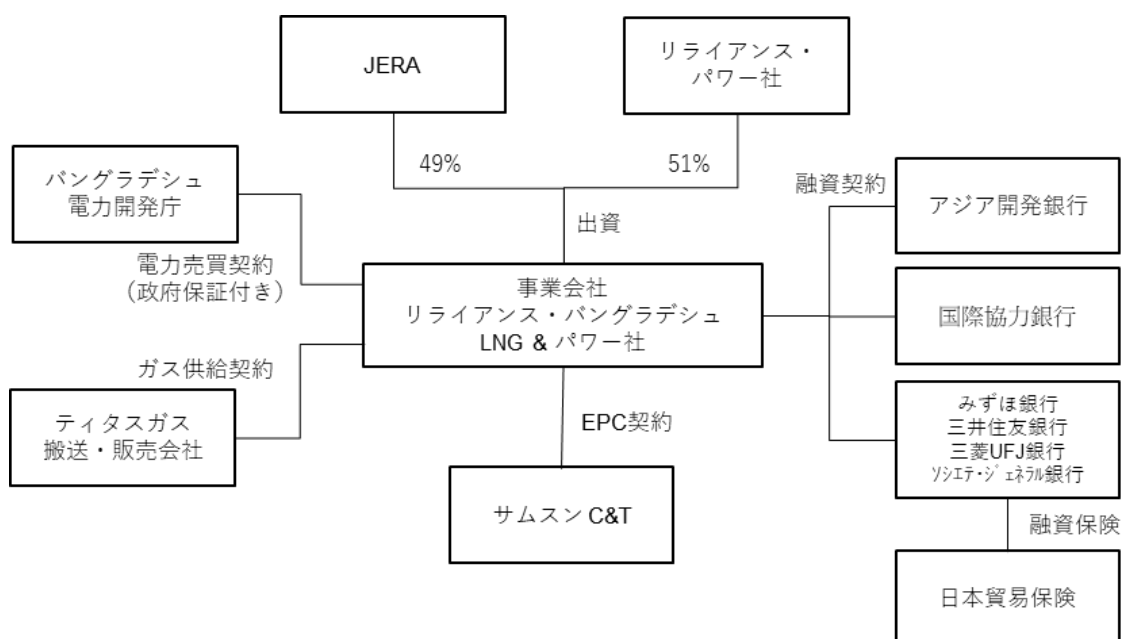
JERA

リライアンス・
パワー社

49%

51%

バングラデシュ
電力開発庁

融資契約

アジア開発銀行

出資

電力売買契約
（政府保証付き）

事業会社
リライアンス・バングラデシュ
LNG & パワー社

国際協力銀行

ガス供給契約

ティタスガス
搬送・販売会社

EPC契約

みずほ銀行
三井住友銀行
三菱UFJ銀行
ｿｼｴﾃ･ｼﾞｪﾈﾗﾙ銀行

サムスン C&T

融資保険

日本貿易保険